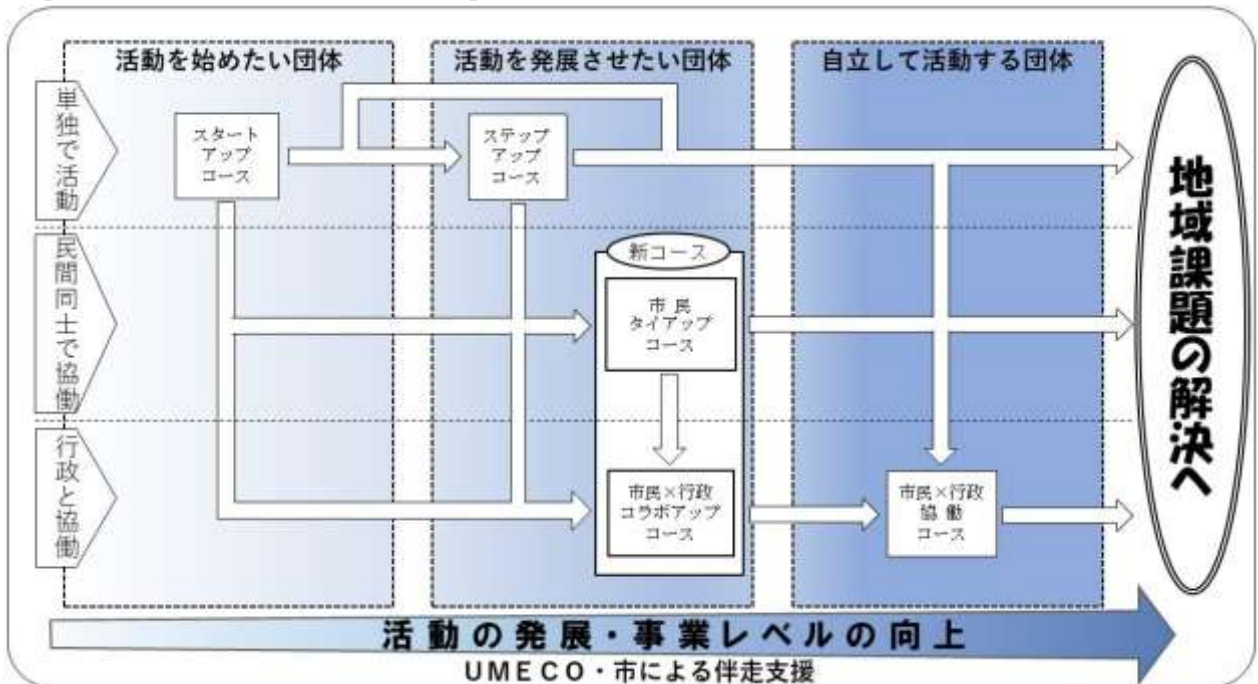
活動を始めたい団体

活動を発展させたい団体

自立して活動する団体

単独で活動

民間同士で協働

行政と協働

スタートアップコース

ステップアップコース

新コース

市民タイアップコース

市民×行政コラボアップコース

市民×行政協働コース

地域課題の解決へ

活動の発展・事業レベルの向上

UMECO・市による伴走支援